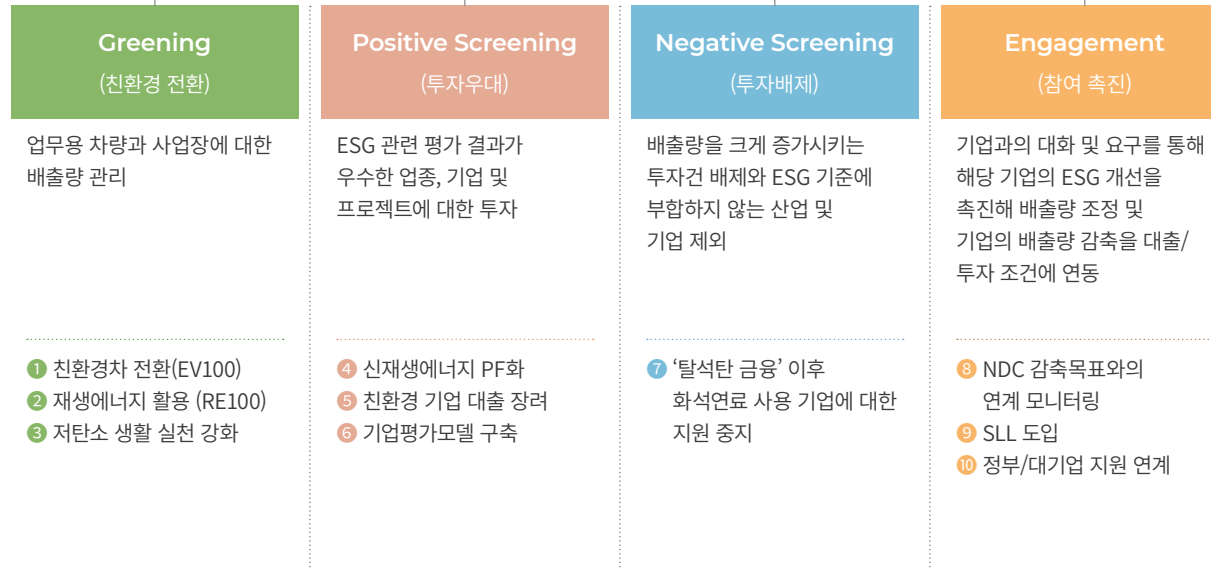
Greening
(친환경 전환)

업무용 차량과 사업장에 대한 배출량 관리

1 친환경차 전환(EV100)
2 재생에너지 활용 (RE100)
3 저탄소 생활 실천 강화

Positive Screening
(투자우대)

ESG 관련 평가 결과가 우수한 업종, 기업 및 프로젝트에 대한 투자

4 신재생에너지 PF화
5 친환경 기업 대출 장려
6 기업평가모델 구축

Negative Screening
(투자배제)

배출량을 크게 증가시키는 투자건 배제와 ESG 기준에 부합하지 않는 산업 및 기업 제외

7 '탈석탄 금융' 이후 화석연료 사용 기업에 대한 지원 중지

Engagement
(참여 촉진)

기업과의 대화 및 요구를 통해 해당 기업의 ESG 개선을 촉진해 배출량 조정 및 기업의 배출량 감축을 대출/투자 조건에 연동

8 NDC 감축목표와의 연계 모니터링
9 SLL 도입
10 정부/대기업 지원 연계